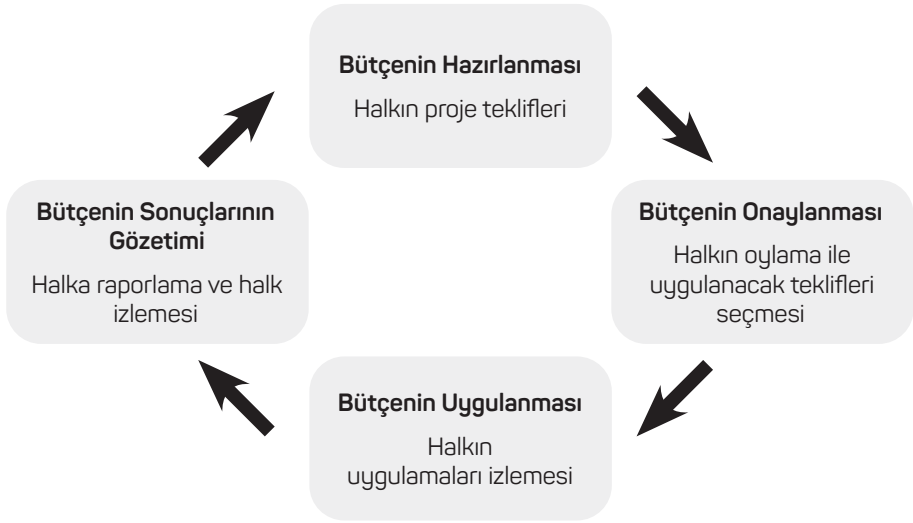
Bütçenin Hazırlanması

Halkın proje teklifleri

Bütçenin Onaylanması

Halkın oylama ile uygulanacak teklifleri seçmesi

Bütçenin Uygulanması

Halkın uygulamaları izlemesi

Bütçenin Sonuçlarının Gözetimi

Halka raporlama ve halk izlemesi